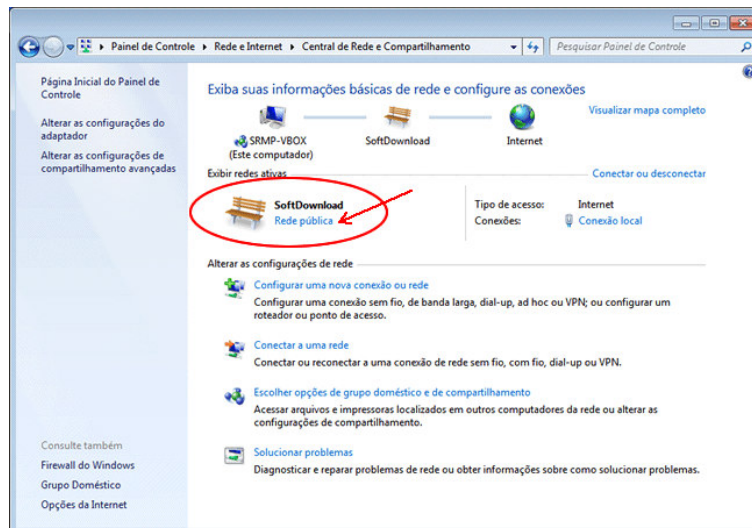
▸ Painel de Controle ▸ Rede e Internet ▸ Central de Rede e Compartilhamento

Pesquisar Painel de Controle

Página Inicial do Painel de Controle

Alterar as configurações do adaptador

Alterar as configurações de compartilhamento avançadas

Exiba suas informações básicas de rede e configure as conexões

Visualizar mapa completo

SRMP-VBOX
(Este computador)

SoftDownload

Internet

Exibir redes ativas

Conectar ou desconectar

SoftDownload
Rede pública

Tipo de acesso: Internet
Conexões: Conexão local

Alterar as configurações de rede

Configurar uma nova conexão ou rede
Configurar uma conexão sem fio, de banda larga, dial-up, ad hoc ou VPN; ou configurar um roteador ou ponto de acesso.

Conectar a uma rede
Conectar ou reconectar a uma conexão de rede sem fio, com fio, dial-up ou VPN.

Escolher opções de grupo doméstico e de compartilhamento
Acessar arquivos e impressoras localizados em outros computadores da rede ou alterar as configurações de compartilhamento.

Solucionar problemas
Diagnosticar e reparar problemas de rede ou obter informações sobre como solucionar problemas.

Consulte também
Firewall do Windows
Grupo Doméstico
Opções da Internet